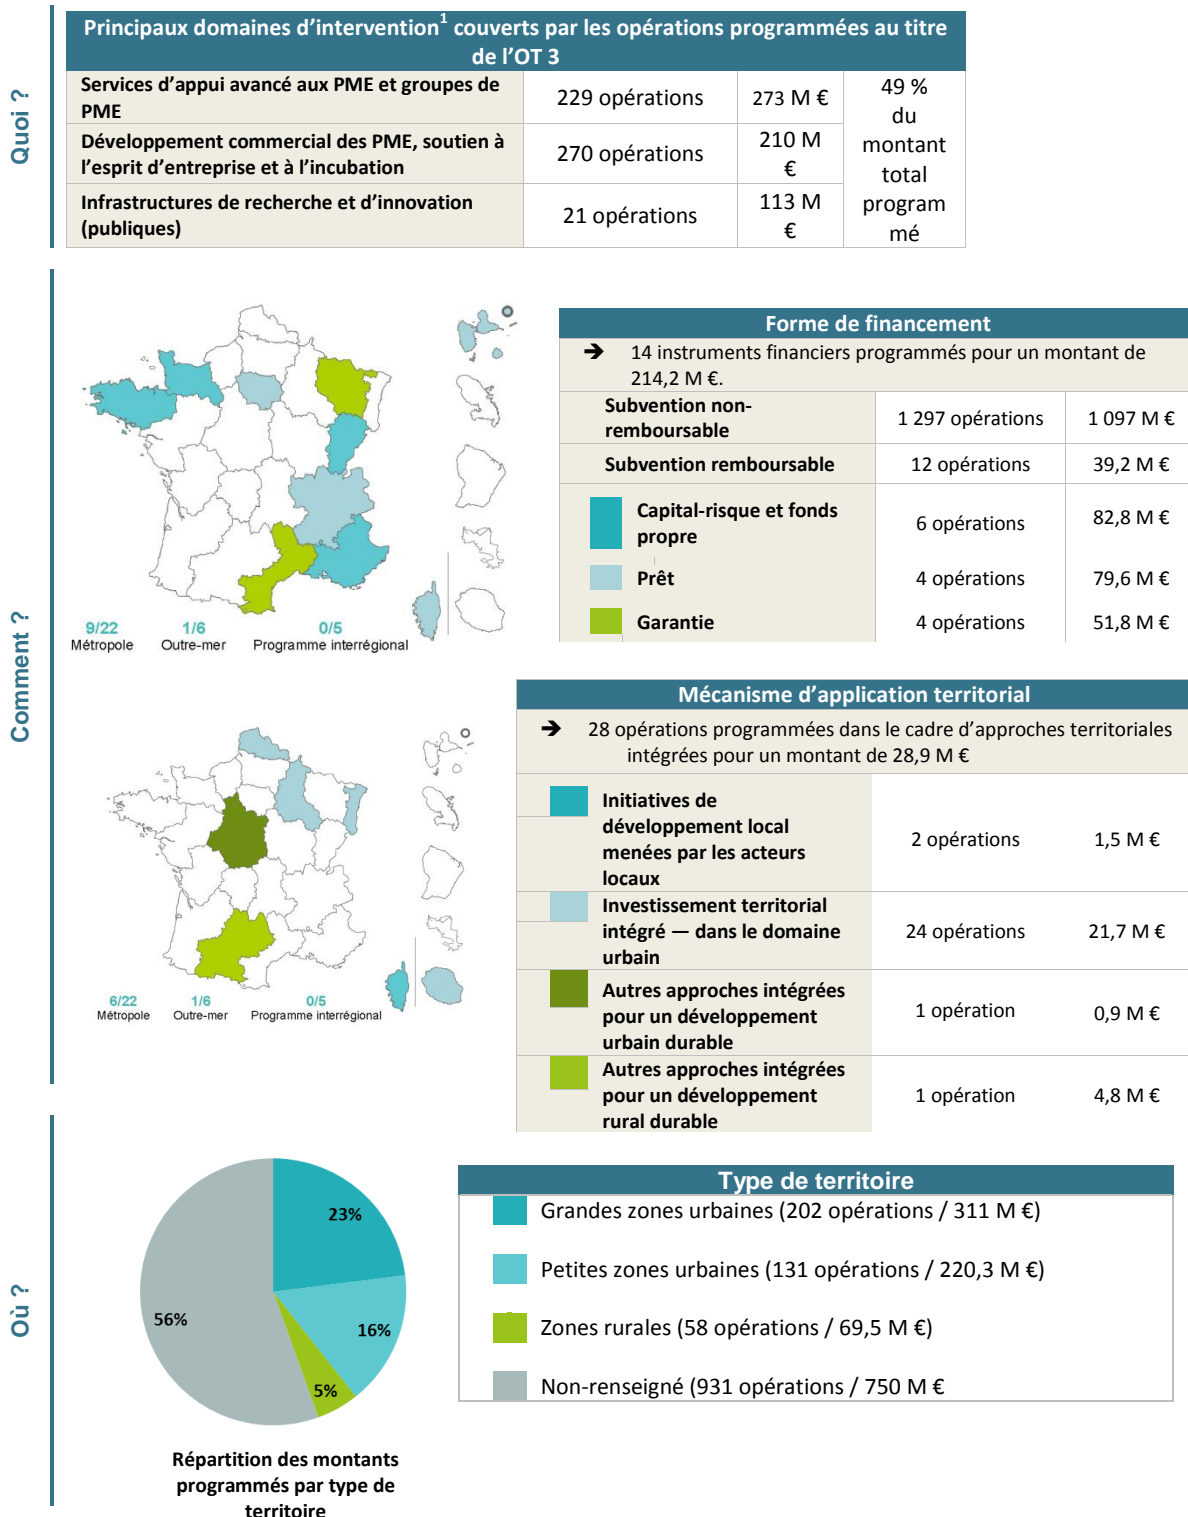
Quoi ?

| Principaux domaines d'intervention$^1$ couverts par les opérations programmées au titre de l'OT 3 | | | |
|---|---|---|---|
| Services d'appui avancé aux PME et groupes de PME | 229 opérations | 273 M € | 49 % du montant total programmé |
| Développement commercial des PME, soutien à l'esprit d'entreprise et à l'incubation | 270 opérations | 210 M € | |
| Infrastructures de recherche et d'innovation (publiques) | 21 opérations | 113 M € | |

Comment ?

9/22 Métropole
1/6 Outre-mer
0/5 Programme interrégional

Forme de financement

➔ 14 instruments financiers programmés pour un montant de 214,2 M €.

| | | |
|---|---|---|
| Subvention non-remboursable | 1 297 opérations | 1 097 M € |
| Subvention remboursable | 12 opérations | 39,2 M € |
| Capital-risque et fonds propre | 6 opérations | 82,8 M € |
| Prêt | 4 opérations | 79,6 M € |
| Garantie | 4 opérations | 51,8 M € |

6/22 Métropole
1/6 Outre-mer
0/5 Programme interrégional

Mécanisme d'application territorial

➔ 28 opérations programmées dans le cadre d'approches territoriales intégrées pour un montant de 28,9 M €

| | | |
|---|---|---|
| Initiatives de développement local menées par les acteurs locaux | 2 opérations | 1,5 M € |
| Investissement territorial intégré — dans le domaine urbain | 24 opérations | 21,7 M € |
| Autres approches intégrées pour un développement urbain durable | 1 opération | 0,9 M € |
| Autres approches intégrées pour un développement rural durable | 1 opération | 4,8 M € |

Où ?

23%
16%
5%
56%

Répartition des montants programmés par type de territoire

Type de territoire
Grandes zones urbaines (202 opérations / 311 M €)
Petites zones urbaines (131 opérations / 220,3 M €)
Zones rurales (58 opérations / 69,5 M €)
Non-renseigné (931 opérations / 750 M €